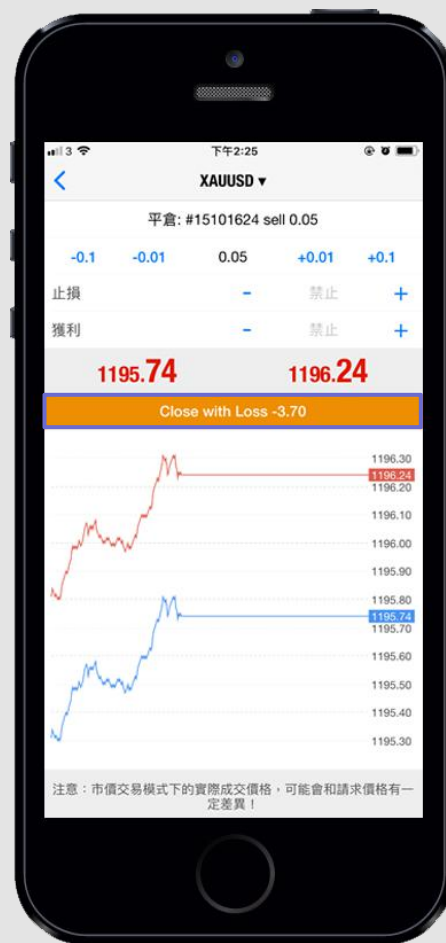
3 下午2:25

XAUUSD ▾

平倉: #15101624 sell 0.05

-0.1 -0.01 0.05 +0.01 +0.1

止損 - 禁止 +

獲利 - 禁止 +

1195.74 1196.24

Close with Loss -3.70

1196.30
1196.24
1196.20
1196.10
1196.00
1195.90
1195.80
1195.74
1195.70
1195.60
1195.50
1195.40
1195.30

注意：市價交易模式下的實際成交價格，可能會和請求價格有一定差異！